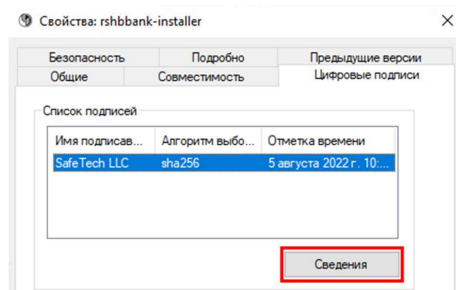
Свойства: rshbbank-installer

×

Безопасность

Подробно

Предыдущие версии

Общие

Совместимость

Цифровые подписи

Список подписей

| Имя подписав... | Алгоритм выбо... | Отметка времени |
|---|---|---|
| SafeTech LLC | sha256 | 5 августа 2022 г. 10:... |

Сведения